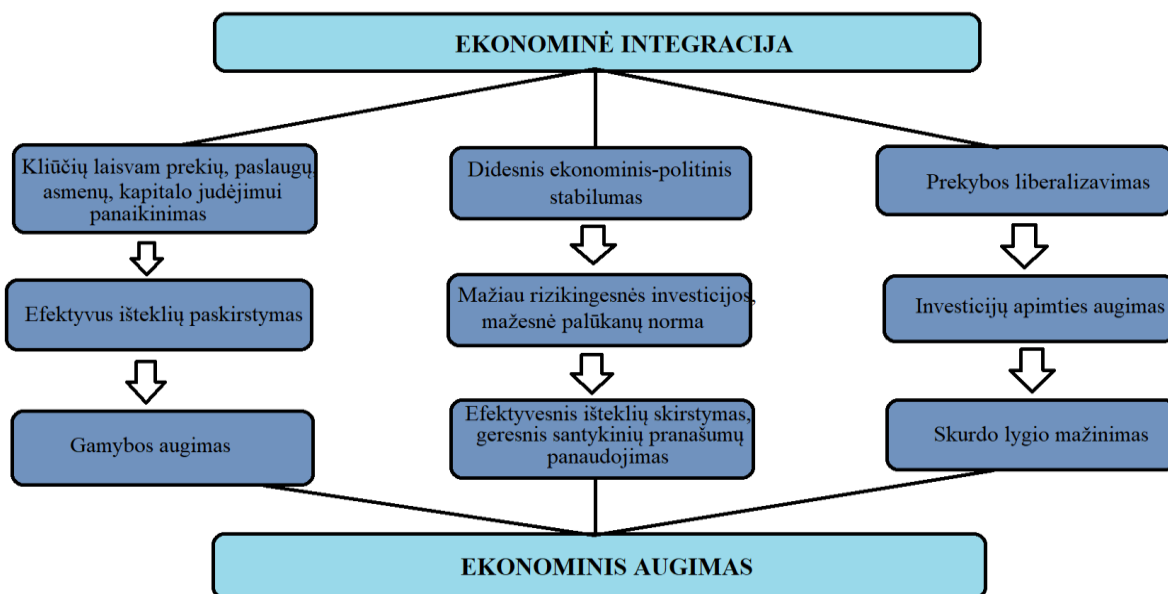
EKONOMINĖ INTEGRACIJA

Kliūčių laisvam prekių, paslaugų, asmenų, kapitalo judėjimui panaikinimas

Efektyvus išteklių paskirstymas

Gamybos augimas

Didesnis ekonominis-politinis stabilumas

Mažiau rizikingesnės investicijos, mažesnė palūkanų norma

Efektyvesnis išteklių skirstymas, geresnis santykinių pranašumų panaudojimas

Prekybos liberalizavimas

Investicijų apimties augimas

Skurdo lygio mažinimas

EKONOMINIS AUGIMAS